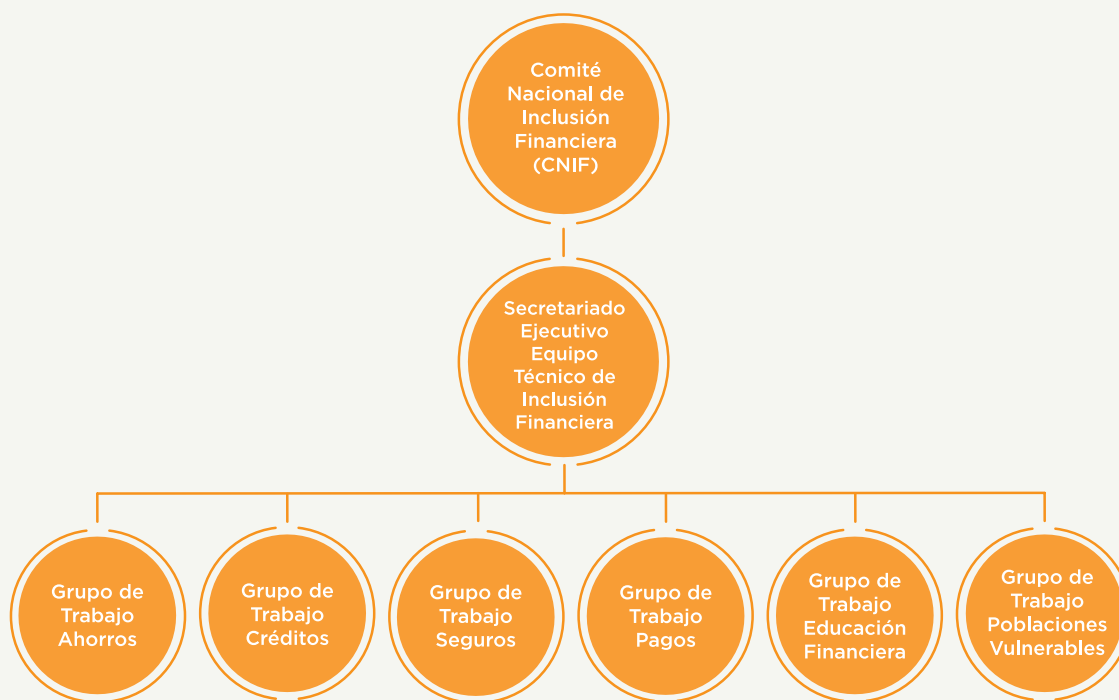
Comité Nacional de Inclusión Financiera (CNIF)

Secretariado Ejecutivo Equipo Técnico de Inclusión Financiera

Grupo de Trabajo Ahorros

Grupo de Trabajo Créditos

Grupo de Trabajo Seguros

Grupo de Trabajo Pagos

Grupo de Trabajo Educación Financiera

Grupo de Trabajo Poblaciones Vulnerables